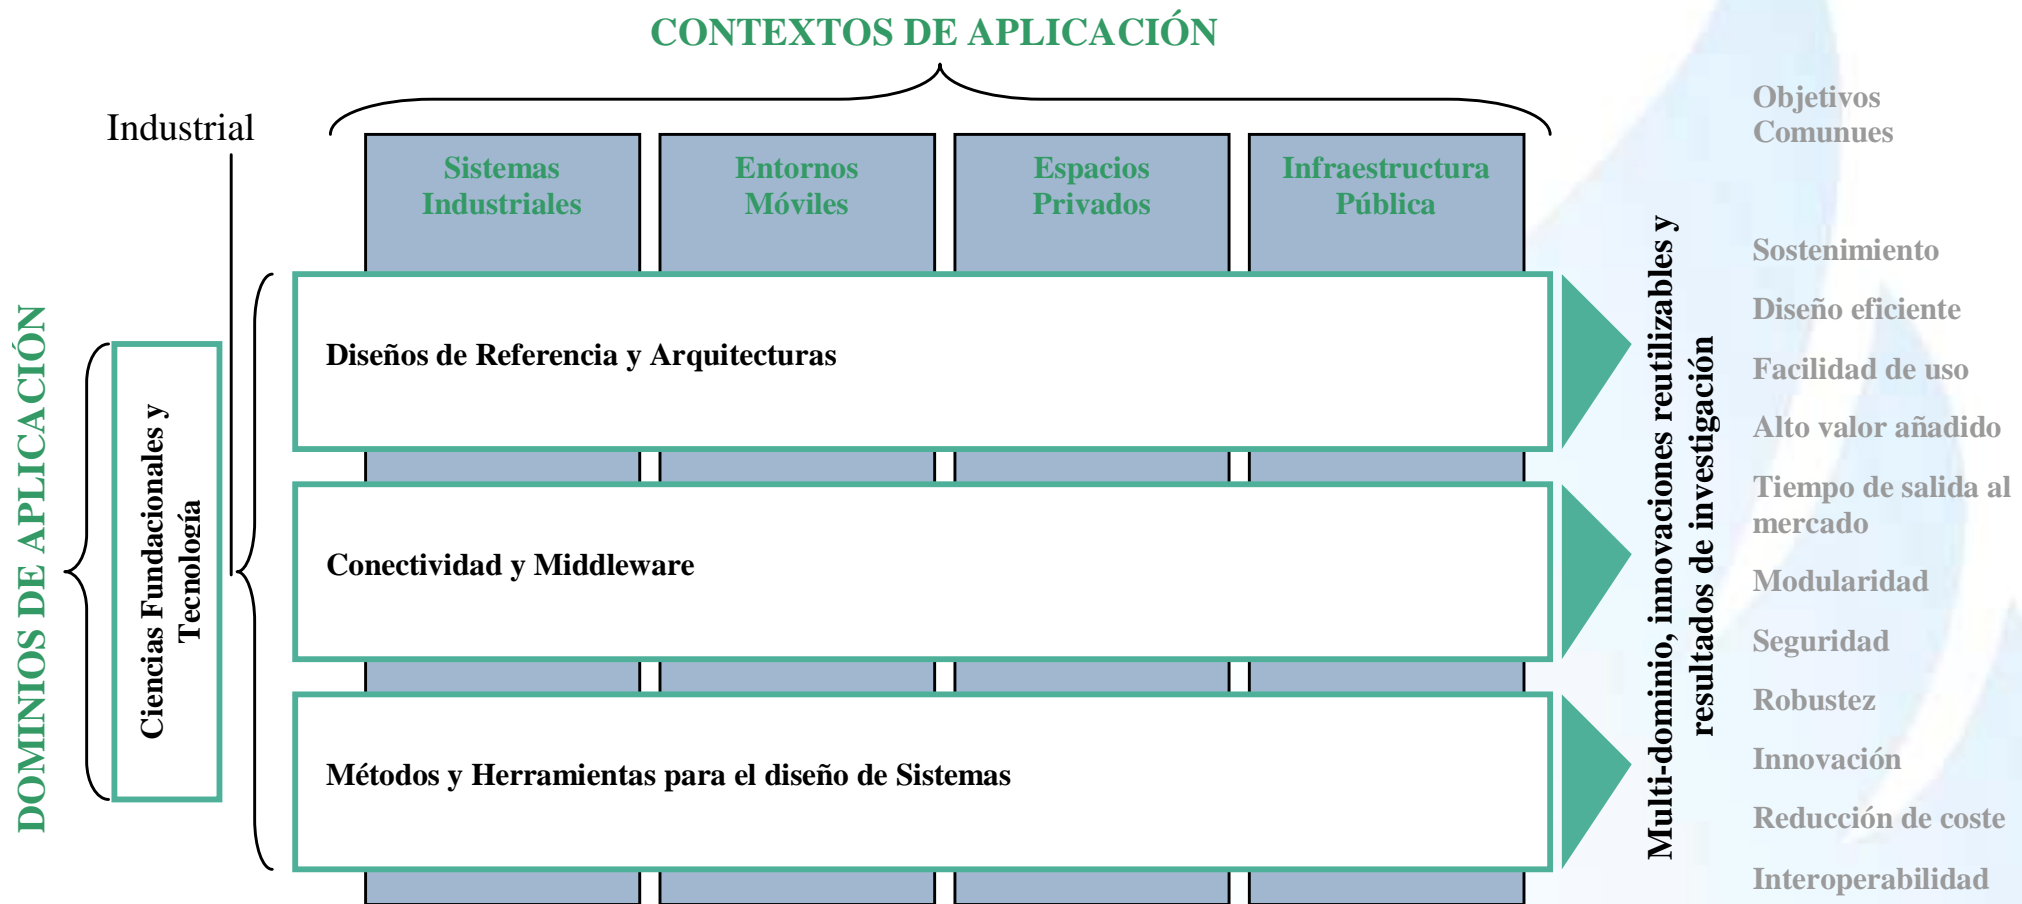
CONTEXTOS DE APLICACIÓN

Industrial

Sistemas Industriales

Entornos Móviles

Espacios Privados

Infraestructura Pública

DOMINIOS DE APLICACIÓN

Ciencias Fundacionales y Tecnología

Diseños de Referencia y Arquitecturas

Conectividad y Middleware

Métodos y Herramientas para el diseño de Sistemas

Multi-dominio, innovaciones reutilizables y resultados de investigación

Objetivos Comunes

Sostenimiento

Diseño eficiente

Facilidad de uso

Alto valor añadido

Tiempo de salida al mercado

Modularidad

Seguridad

Robustez

Innovación

Reducción de coste

Interoperabilidad